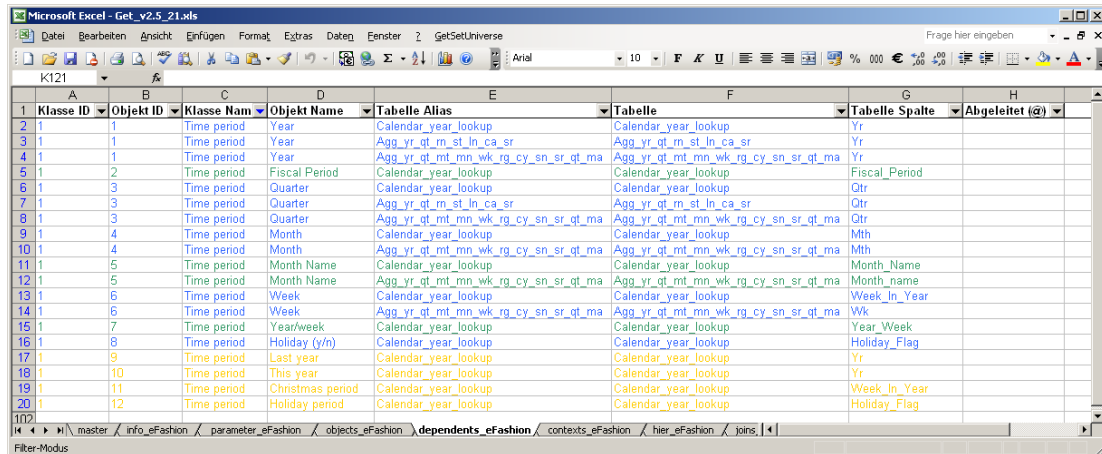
Microsoft Excel - Get_v2.5_21.xls

Datei Bearbeiten Ansicht Einfügen Format Extras Daten Fenster ? GetSetUniverse

Frage hier eingeben

Arial 10 F K U % 000 €

K121 fx

| | A | B | C | D | E | F | G | H |
|---|---|---|---|---|---|---|---|---|
| 1 | Klasse ID | Objekt ID | Klasse Nam | Objekt Name | Tabelle Alias | Tabelle | Tabelle Spalte | Abgeleitet (@) |
| 2 | 1 | 1 | Time period | Year | Calendar_year_lookup | Calendar_year_lookup | Yr | |
| 3 | 1 | 1 | Time period | Year | Agg_yr_qt_rn_st_ln_ca_sr | Agg_yr_qt_rn_st_ln_ca_sr | Yr | |
| 4 | 1 | 1 | Time period | Year | Agg_yr_qt_mt_mn_wk_rg_cy_sn_sr_qt_ma | Agg_yr_qt_mt_mn_wk_rg_cy_sn_sr_qt_ma | Yr | |
| 5 | 1 | 2 | Time period | Fiscal Period | Calendar_year_lookup | Calendar_year_lookup | Fiscal_Period | |
| 6 | 1 | 3 | Time period | Quarter | Calendar_year_lookup | Calendar_year_lookup | Qtr | |
| 7 | 1 | 3 | Time period | Quarter | Agg_yr_qt_rn_st_ln_ca_sr | Agg_yr_qt_rn_st_ln_ca_sr | Qtr | |
| 8 | 1 | 3 | Time period | Quarter | Agg_yr_qt_mt_mn_wk_rg_cy_sn_sr_qt_ma | Agg_yr_qt_mt_mn_wk_rg_cy_sn_sr_qt_ma | Qtr | |
| 9 | 1 | 4 | Time period | Month | Calendar_year_lookup | Calendar_year_lookup | Mth | |
| 10 | 1 | 4 | Time period | Month | Agg_yr_qt_mt_mn_wk_rg_cy_sn_sr_qt_ma | Agg_yr_qt_mt_mn_wk_rg_cy_sn_sr_qt_ma | Mth | |
| 11 | 1 | 5 | Time period | Month Name | Calendar_year_lookup | Calendar_year_lookup | Month_Name | |
| 12 | 1 | 5 | Time period | Month Name | Agg_yr_qt_mt_mn_wk_rg_cy_sn_sr_qt_ma | Agg_yr_qt_mt_mn_wk_rg_cy_sn_sr_qt_ma | Month_name | |
| 13 | 1 | 6 | Time period | Week | Calendar_year_lookup | Calendar_year_lookup | Week_In_Year | |
| 14 | 1 | 6 | Time period | Week | Agg_yr_qt_mt_mn_wk_rg_cy_sn_sr_qt_ma | Agg_yr_qt_mt_mn_wk_rg_cy_sn_sr_qt_ma | Wk | |
| 15 | 1 | 7 | Time period | Year/week | Calendar_year_lookup | Calendar_year_lookup | Year_Week | |
| 16 | 1 | 8 | Time period | Holiday (y/n) | Calendar_year_lookup | Calendar_year_lookup | Holiday_Flag | |
| 17 | 1 | 9 | Time period | Last year | Calendar_year_lookup | Calendar_year_lookup | Yr | |
| 18 | 1 | 10 | Time period | This year | Calendar_year_lookup | Calendar_year_lookup | Yr | |
| 19 | 1 | 11 | Time period | Christmas period | Calendar_year_lookup | Calendar_year_lookup | Week_In_Year | |
| 20 | 1 | 12 | Time period | Holiday period | Calendar_year_lookup | Calendar_year_lookup | Holiday_Flag | |
| 102 | | | | | | | | |

master / info_eFashion / parameter_eFashion / objects_eFashion / dependents_eFashion / contexts_eFashion / hier_eFashion / joins

Filter-Modus